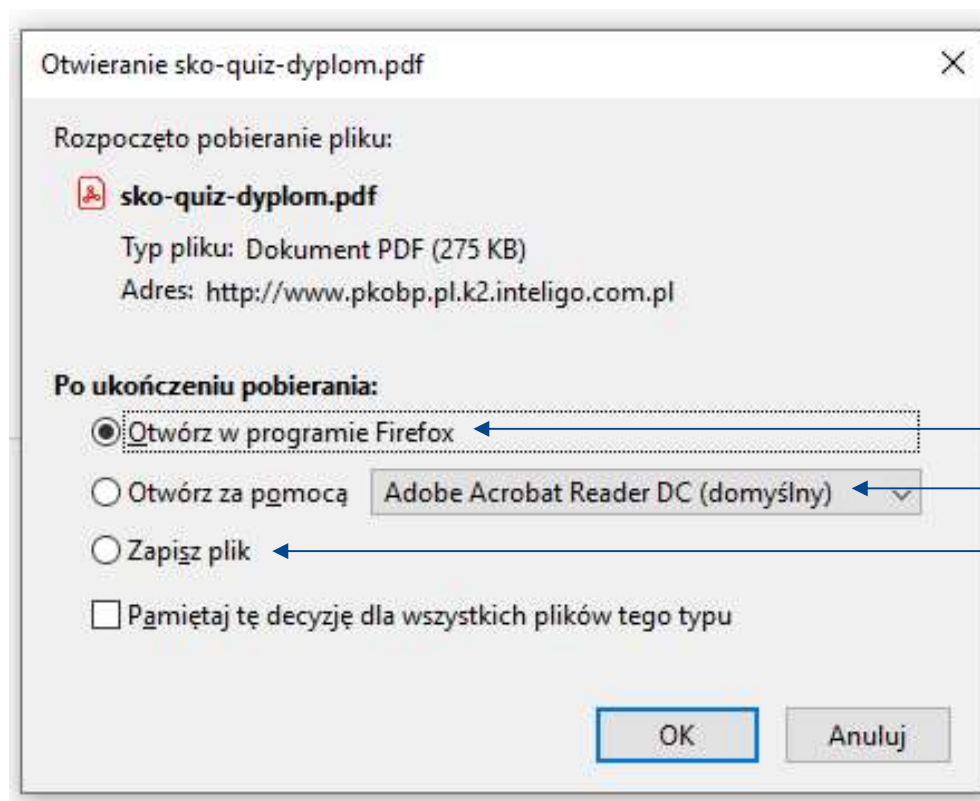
Otwieranie sko-quiz-dyplom.pdf

Rozpoczęto pobieranie pliku:

sko-quiz-dyplom.pdf

Typ pliku: Dokument PDF (275 KB)

Adres: http://www.pkobp.pl.k2.inteligo.com.pl

Po ukończeniu pobierania:

Otwórz w programie Firefox

Otwórz za pomocą Adobe Acrobat Reader DC (domyślny)

Zapisz plik

Pamiętaj tę decyzję dla wszystkich plików tego typu

OK

Anuluj